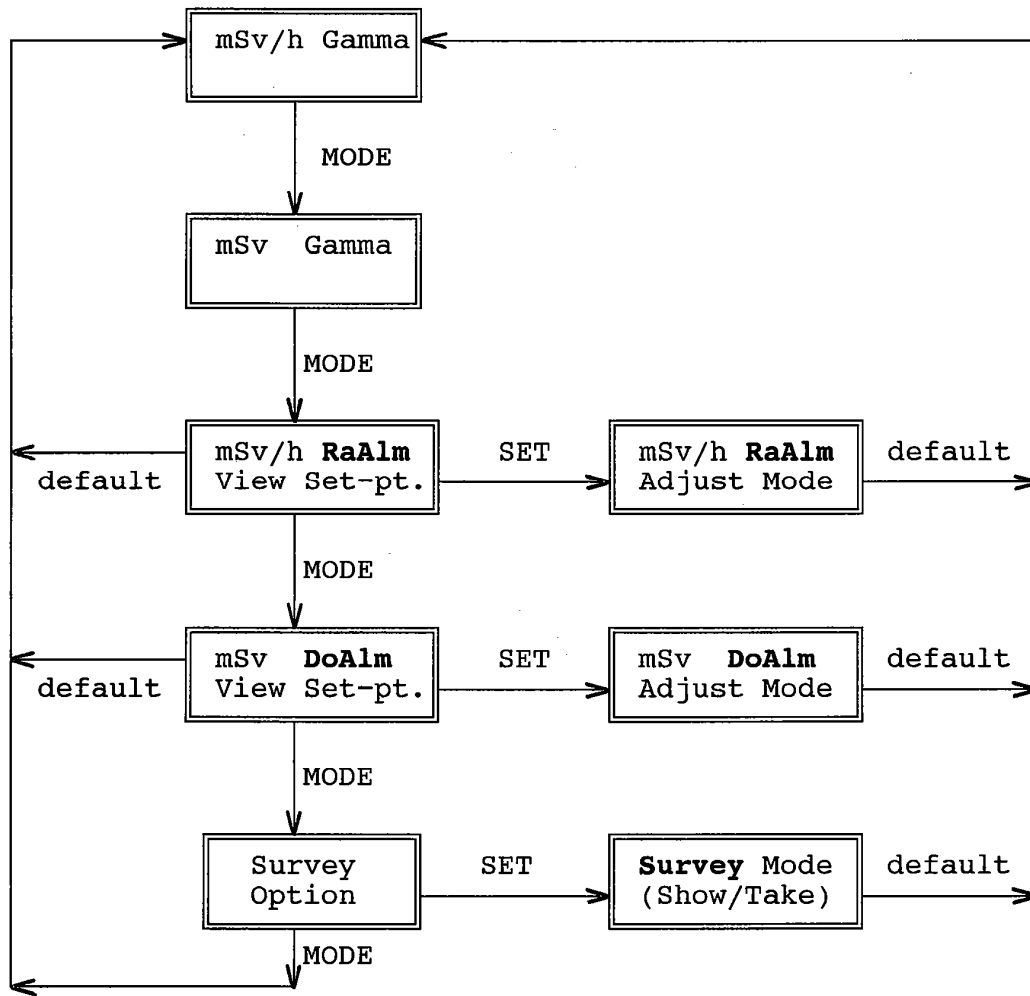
mSv/h Gamma

MODE

mSv Gamma

MODE

mSv/h **RaAlm** View Set-pt.

default

SET

mSv/h **RaAlm** Adjust Mode

default

MODE

mSv **DoAlm** View Set-pt.

default

SET

mSv **DoAlm** Adjust Mode

default

MODE

Survey Option

SET

**Survey** Mode (Show/Take)

default

MODE